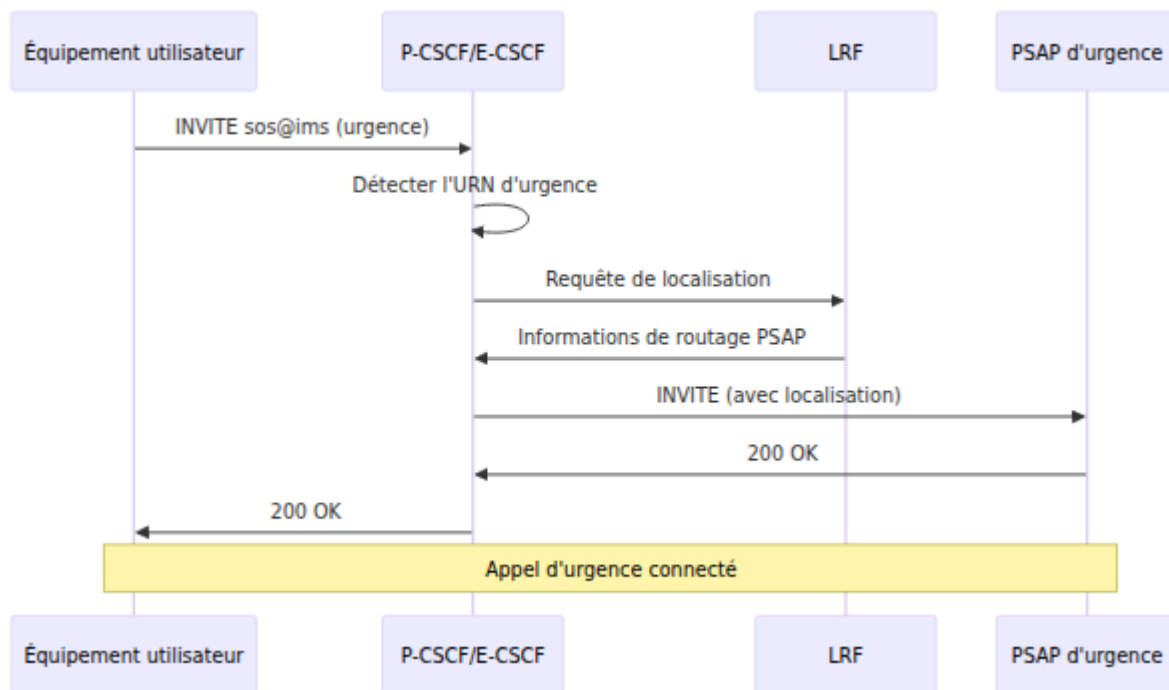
Équipement utilisateur

P-CSCF/E-CSCF

LRF

PSAP d'urgence

INVITE sos@ims (urgence)

Détecter l'URN d'urgence

Requête de localisation

Informations de routage PSAP

INVITE (avec localisation)

200 OK

200 OK

Appel d'urgence connecté

Équipement utilisateur

P-CSCF/E-CSCF

LRF

PSAP d'urgence